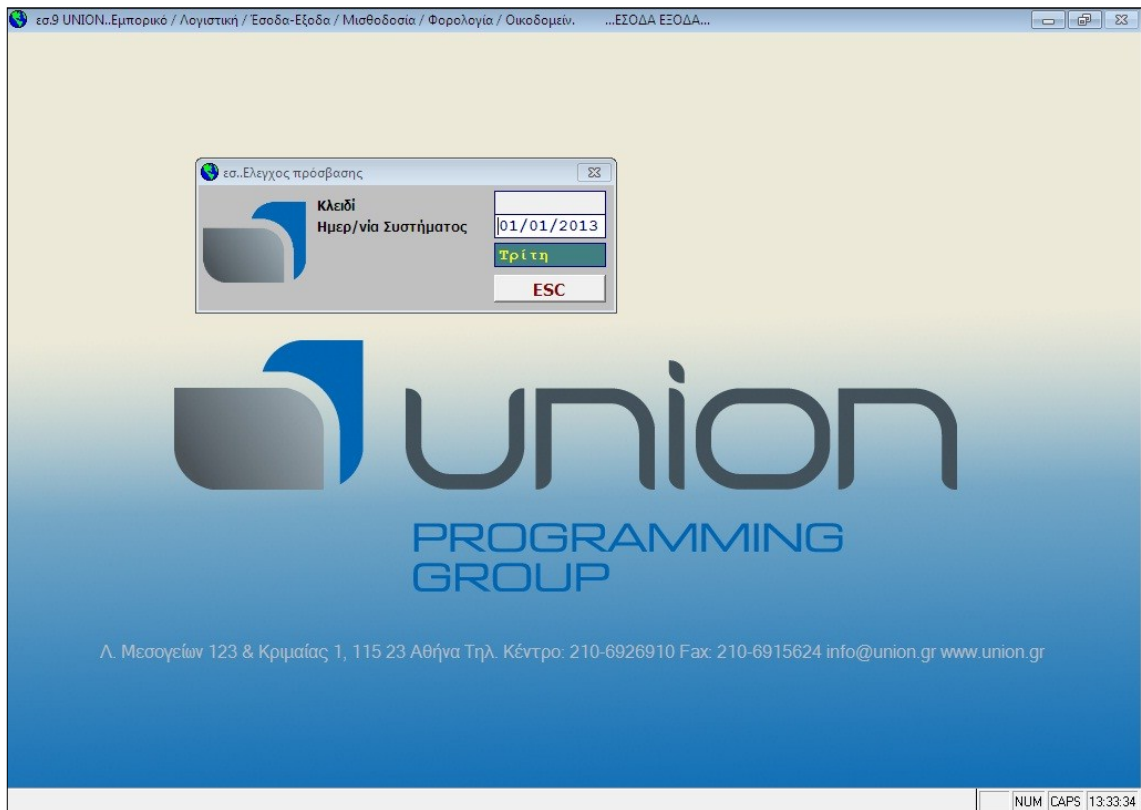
εσ.9 UNION..Εμπορικό / Λογιστική / Έσοδα-Εξοδα / Μισθοδοσία / Φορολογία / Οικοδομείν. ...ΕΣΟΔΑ ΕΞΟΔΑ...

εσ..Ελεγχος πρόσβασης

Κλειδί
Ημερ/νία Συστήματος
01/01/2013
Τρίτη
ESC

union
PROGRAMMING
GROUP

Λ. Μεσογείων 123 & Κριμαίας 1, 115 23 Αθήνα Τηλ. Κέντρο: 210-6926910 Fax: 210-6915624 info@union.gr www.union.gr

NUM CAPS 13:33:34